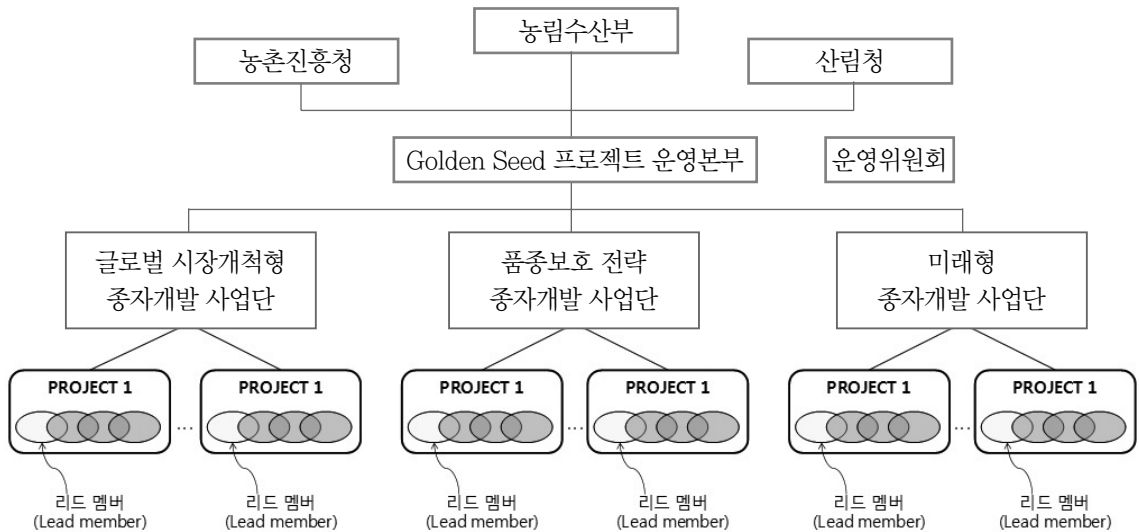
농림수산부

농촌진흥청

산림청

Golden Seed 프로젝트 운영본부

운영위원회

글로벌 시장개척형 종자개발 사업단

품종보호 전략 종자개발 사업단

미래형 종자개발 사업단

PROJECT 1

...

PROJECT 1

PROJECT 1

...

PROJECT 1

PROJECT 1

...

PROJECT 1

리드 멤버 (Lead member)

리드 멤버 (Lead member)

리드 멤버 (Lead member)

리드 멤버 (Lead member)

리드 멤버 (Lead member)

리드 멤버 (Lead member)